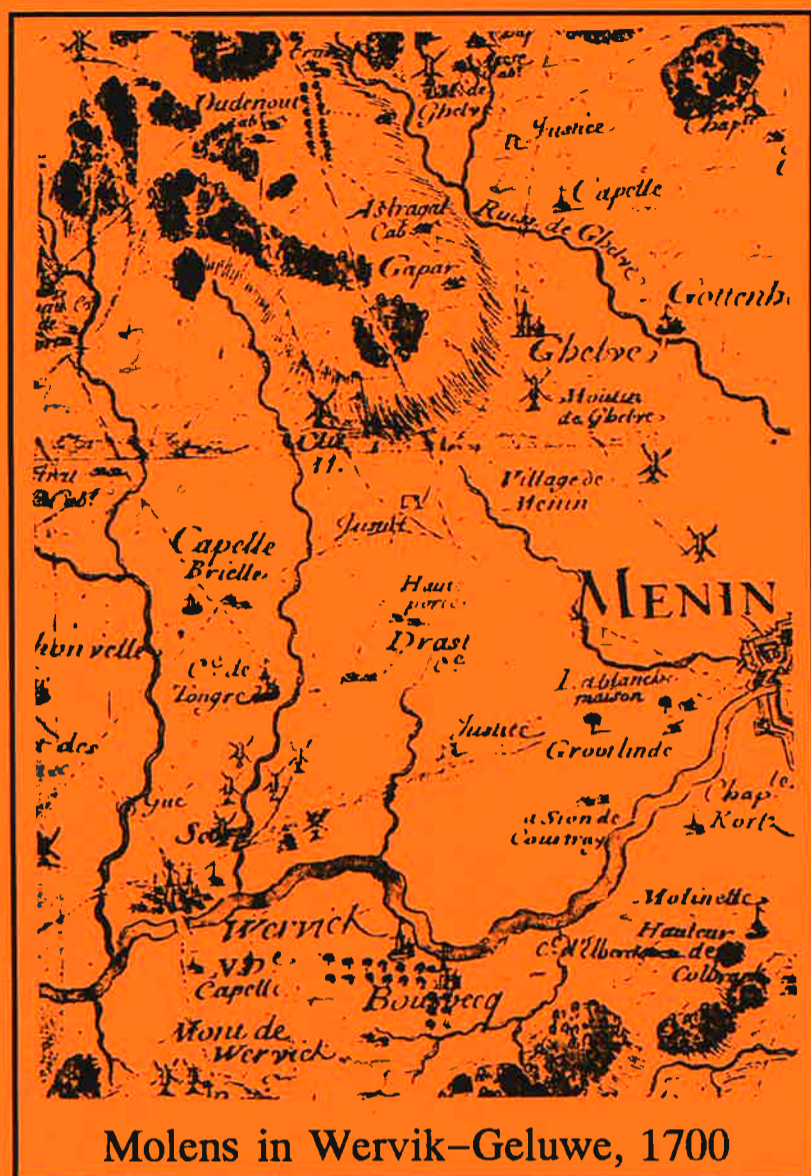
Oudenout Cab.

de Ghelve

Justice

Capelle

Astragal Cab.

Ruis. de Ghelve

Gapar

Gottenb.

Ghelve

Moulin de Ghelve

Village de Menin

Justice

Capelle Brielle

Haute porte

MENIN

Drast Ce.

bonvelle

Ce. de Tongre

La blanche maison

Justice

Groutlinde

Chap. le. Kortz

Soie

a Sion de Coutray

Molinelle

Hauteur de Colbrock

Werrick

VD Capelle

Ce. d'Alberts

Bousbecq

Mont de Werrick

Molens in Wervik–Geluwe, 1700